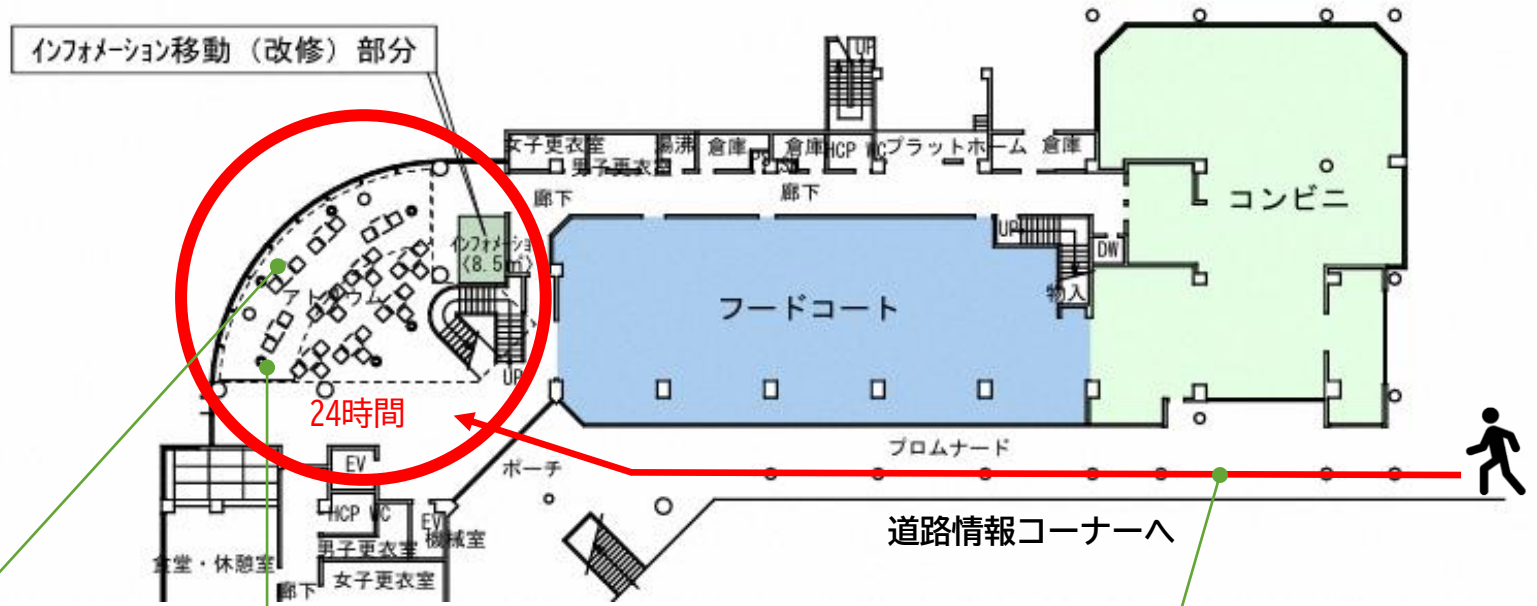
インフォメーション移動（改修）部分

UP

女子更衣室
男子更衣室
湯沸
倉庫
倉庫
HCP WC
プラットホーム
倉庫

廊下
廊下

コンビニ

UP
DW
インフォメーション
（8.5㎡）

アトリウム

物入

フードコート

UP

24時間

プロムナード

EV

ポーチ

HCP WC
EV
機械室
男子更衣室
食堂・休憩室
女子更衣室
廊下

道路情報コーナーへ